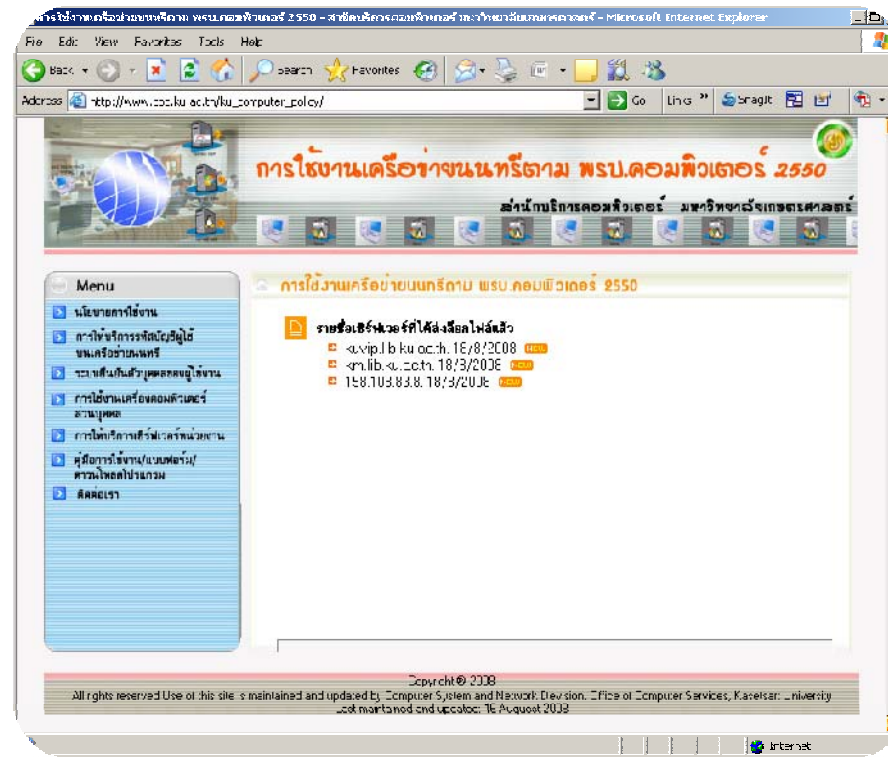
การใช้งานเครือข่ายนนทรีตาม พรบ.คอมพิวเตอร์ 2550 - สำนักบริการคอมพิวเตอร์ มหาวิทยาลัยเกษตรศาสตร์ - Microsoft Internet Explorer

File Edit View Favorites Tools Help

Back Search Favorites

Address http://www.ocs.ku.ac.th/ku_computer_policy/ Go Links SnagIt

การใช้งานเครือข่ายนนทรีตาม พรบ.คอมพิวเตอร์ 2550

สำนักบริการคอมพิวเตอร์ มหาวิทยาลัยเกษตรศาสตร์

Menu

นโยบายการใช้งาน

การให้บริการรหัสบัญชีผู้ใช้ เครือข่ายนนทรี

ระบบยืนยันตัวบุคคลผู้ใช้งาน

การใช้งานเครื่องคอมพิวเตอร์ส่วนบุคคล

การให้บริการเซิร์ฟเวอร์หน่วยงาน

คู่มือการใช้งาน/แบบฟอร์ม/ดาวน์โหลดโปรแกรม

ติดต่อเรา

การใช้งานเครือข่ายนนทรีตาม พรบ.คอมพิวเตอร์ 2550

รายชื่อเซิร์ฟเวอร์ที่ได้ส่งล็อกไฟล์แล้ว

kuvip.lib.ku.ac.th. 18/8/2008 NEW

km.lib.ku.ac.th. 18/8/2008 NEW

158.108.83.8. 18/8/2008 NEW

Copyright © 2008

All rights reserved Use of this site is maintained and updated by Computer System and Network Devision, Office of Computer Services, Kasetsart University

Last maintained and updated: 18 August 2008

Internet